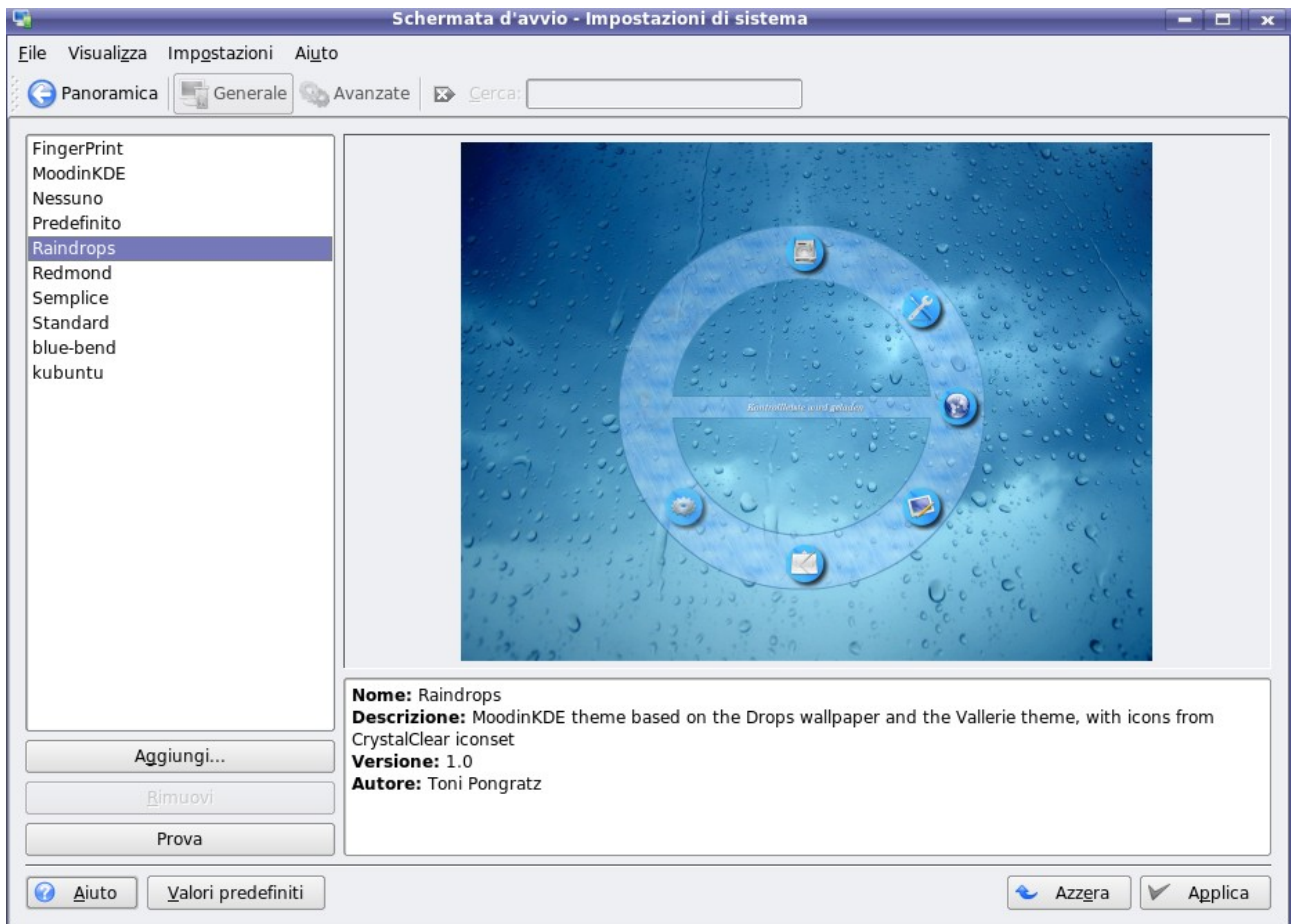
Schermata d'avvio - Impostazioni di sistema

File Visualizza Impostazioni Aiuto

Panoramica Generale Avanzate Cerca:

FingerPrint
MoodinKDE
Nessuno
Predefinito
Raindrops
Redmond
Semplice
Standard
blue-bend
kubuntu

Kontrollleiste wird geladen

Aggiungi...
Rimuovi
Prova

**Nome:** Raindrops
**Descrizione:** MoodinKDE theme based on the Drops wallpaper and the Vallerie theme, with icons from CrystalClear iconset
**Versione:** 1.0
**Autore:** Toni Pongratz

Aiuto Valori predefiniti Azzera Applica